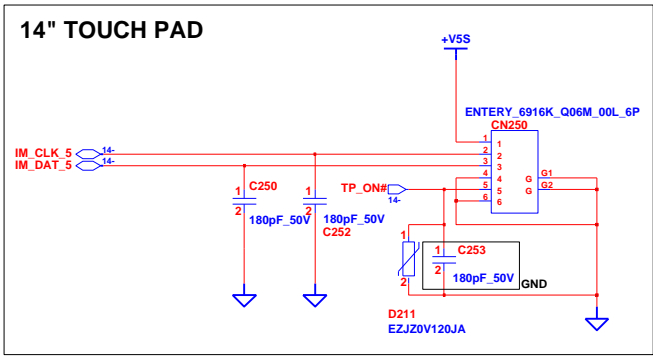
14" TOUCH PAD

+V5S

ENTERY_6916K_Q06M_00L_6P
CN250

IM_CLK_5 14-
IM_DAT_5 14-

1
2
3
4
5
6

G
G
G1
G2

TP_ON# 14-

1 C250
2 180pF_50V

1
2 180pF_50V
C252

1
2

1 C253
2 180pF_50V

GND

D211
EZJZ0V120JA